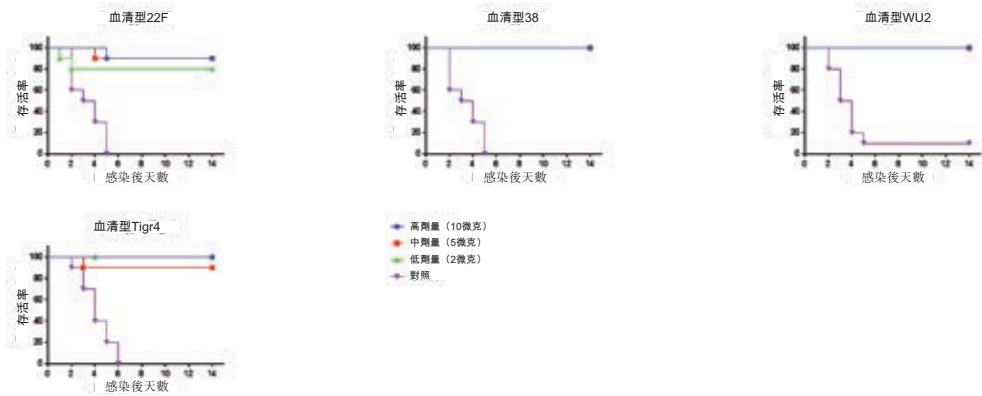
血清型22F

存活率

100
80
60
40
20
0

0 2 4 6 8 10 12 14

感染後天數

血清型38

存活率

100
80
60
40
20
0

0 2 4 6 8 10 12 14

感染後天數

血清型WU2

存活率

100
80
60
40
20
0

0 2 4 6 8 10 12 14

感染後天數

血清型Tigr4

存活率

100
80
60
40
20
0

0 2 4 6 8 10 12 14

感染後天數

高劑量（10微克）
中劑量（5微克）
低劑量（2微克）
對照